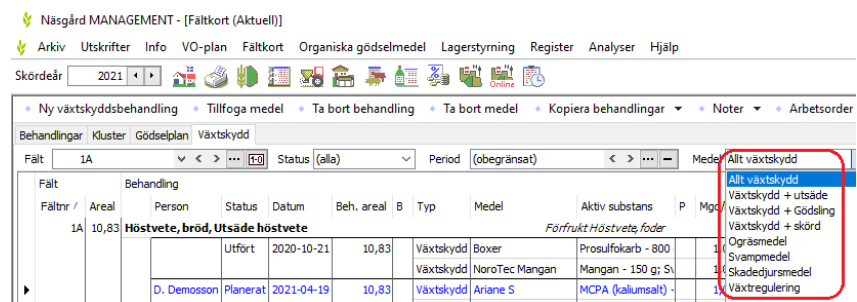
Näsgård MANAGEMENT - [Fältkort (Aktuell)]

Arkiv Utskrifter Info VO-plan Fältkort Organiska gödselmedel Lagerstyrning Register Analyser Hjälp

Skördeår 2021

Online

Ny växtskyddsbehandling • Tillfoga medel • Ta bort behandling • Ta bort medel • Kopiera behandlingar ▾ • Noter ▾ • Arbetsorder

Behandlingar Kluster Gödselplan Växtskydd

Fält 1A Status (alla) Period (obegränsat) Medel Allt växtskydd

| Fält | | Behandling | | | | | | | | | |
|---|---|---|---|---|---|---|---|---|---|---|---|
| Fältnr | Areal | Person | Status | Datum | Beh. areal | B | Typ | Medel | Aktiv substans | P | Mgd |
| 1A | 10,83 | Höstvete, bröd, Utsäde höstvete | | | | | | | Förfrukt Höstvete, foder | | |
| | | | Utfört | 2020-10-21 | 10,83 | | Växtskydd | Boxer | Prosulfokarb - 800 | | |
| | | | | | | | Växtskydd | NoroTec Mangan | Mangan - 150 g; Sv | | |
| | | D. Demosson | Planerat | 2021-04-19 | 10,83 | | Växtskydd | Ariane S | MCPA (kaliumsalt) | | 1 |

Allt växtskydd
Växtskydd + utsäde
Växtskydd + Gödsling
Växtskydd + skörd
Ogräsmedel
Svampmedel
Skadedjursmedel
Växtreglering